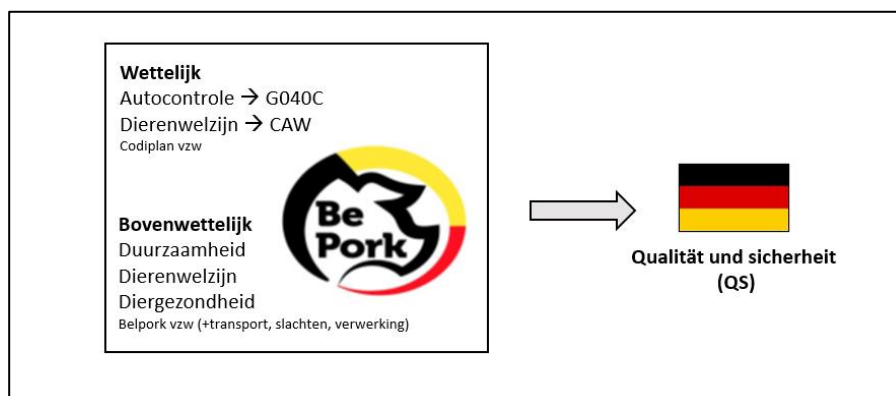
**Wettelijk**
Autocontrole → G040C
Dierenwelzijn → CAW
Codiplan vzw

Be Pork

**Bovenwettelijk**
Duurzaamheid
Dierenwelzijn
Diergezondheid
Belpork vzw (+transport, slachten, verwerking)

**Qualität und sicherheit (QS)**